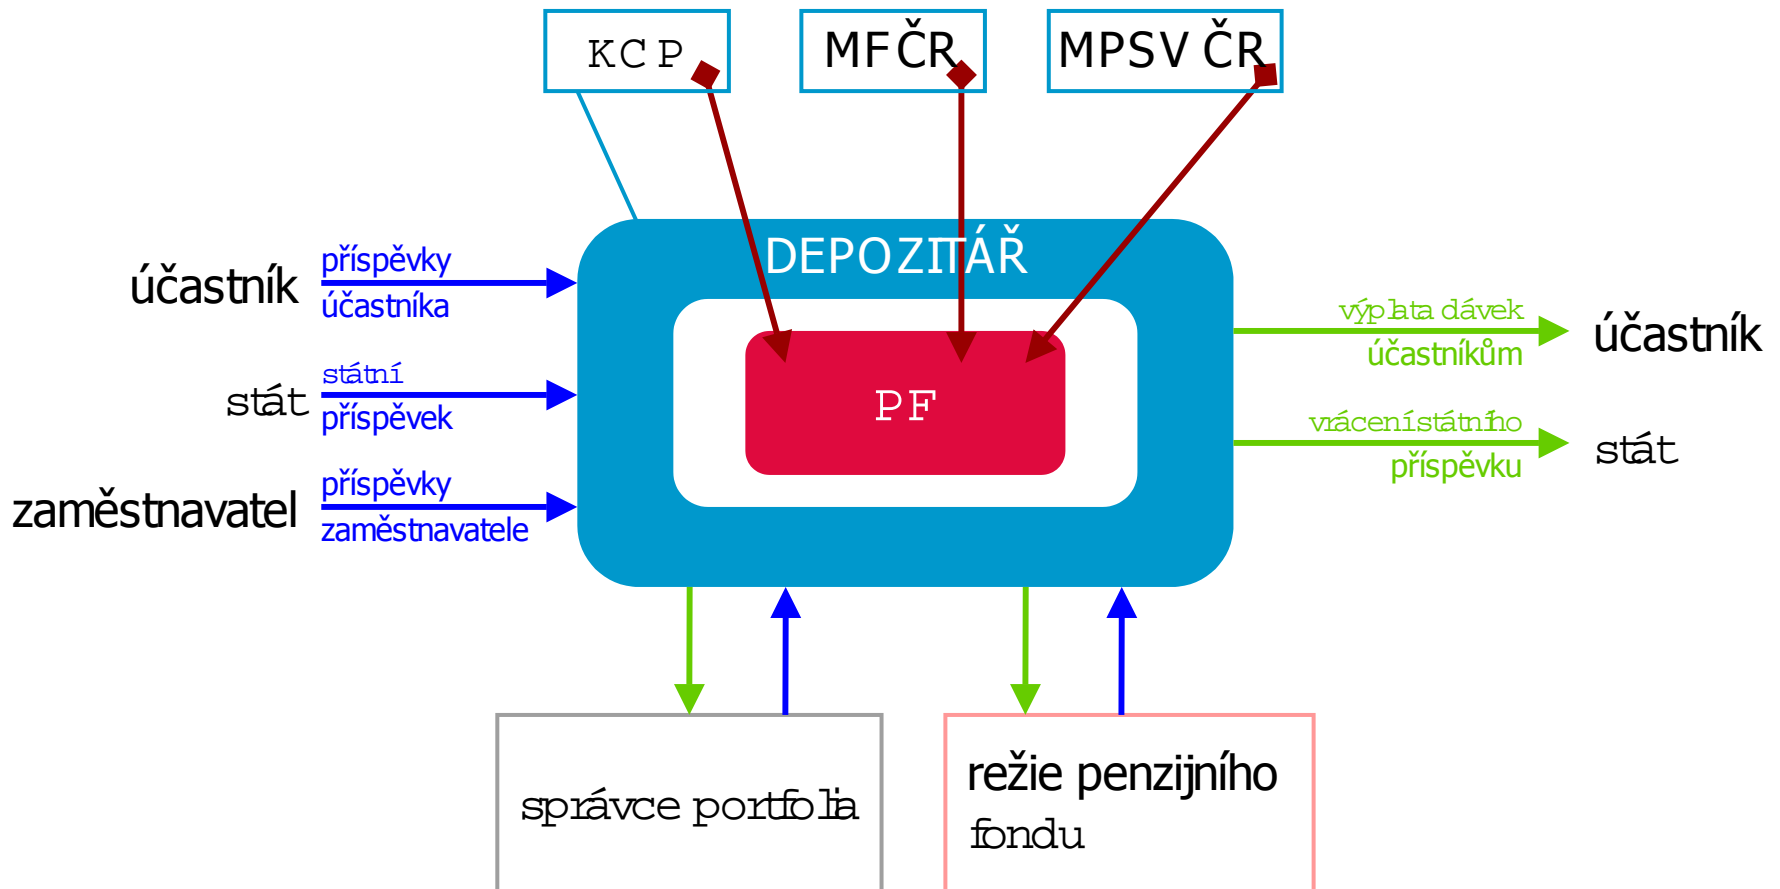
KCP

MFČR

MPSV ČR

DEPOZITÁŘ

PF

účastník

příspěvky účastníka

stát

státní příspěvek

zaměstnavatel

příspěvky zaměstnavatele

výplata dávek účastníkům

účastník

vrácení státního příspěvku

stát

správce portfolia

režie penzijního fondu